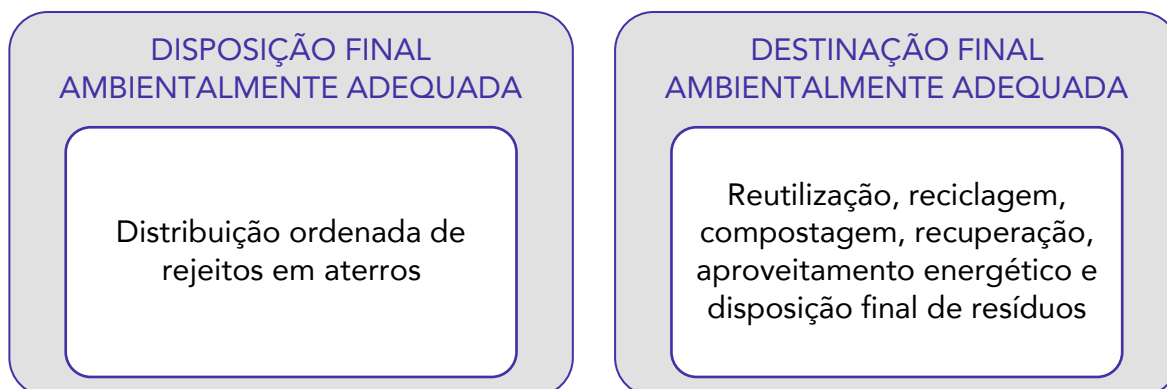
DISPOSIÇÃO FINAL AMBIENTALMENTE ADEQUADA

Distribuição ordenada de rejeitos em aterros

DESTINAÇÃO FINAL AMBIENTALMENTE ADEQUADA

Reutilização, reciclagem, compostagem, recuperação, aproveitamento energético e disposição final de resíduos